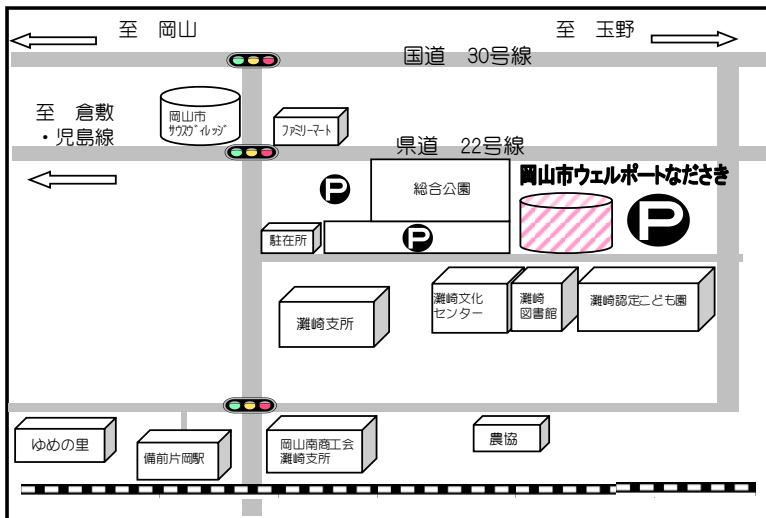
至 岡山

至 玉野

国道 30号線

至 倉敷
・児島線

岡山市
サウスヴィレッジ

ファミリーマート

県道 22号線

総合公園

岡山市ウェルポートなださき

駐在所

灘崎文化
センター

灘崎
図書館

灘崎認定こども園

灘崎支所

ゆめの里

備前片岡駅

岡山南商工会
灘崎支所

農協